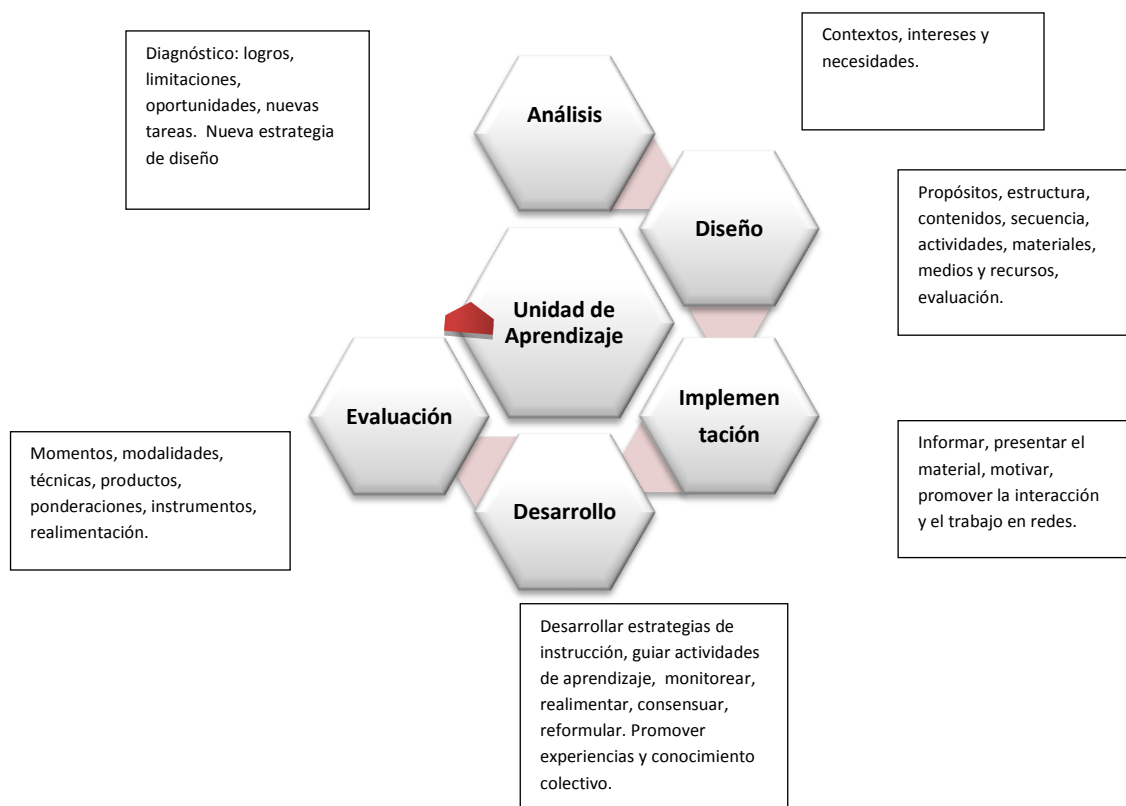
Diagnóstico: logros, limitaciones, oportunidades, nuevas tareas. Nueva estrategia de diseño

Análisis

Contextos, intereses y necesidades.

Diseño

Propósitos, estructura, contenidos, secuencia, actividades, materiales, medios y recursos, evaluación.

Unidad de Aprendizaje

Evaluación

Implementación

Momentos, modalidades, técnicas, productos, ponderaciones, instrumentos, realimentación.

Informar, presentar el material, motivar, promover la interacción y el trabajo en redes.

Desarrollo

Desarrollar estrategias de instrucción, guiar actividades de aprendizaje, monitorear, realimentar, consensuar, reformular. Promover experiencias y conocimiento colectivo.